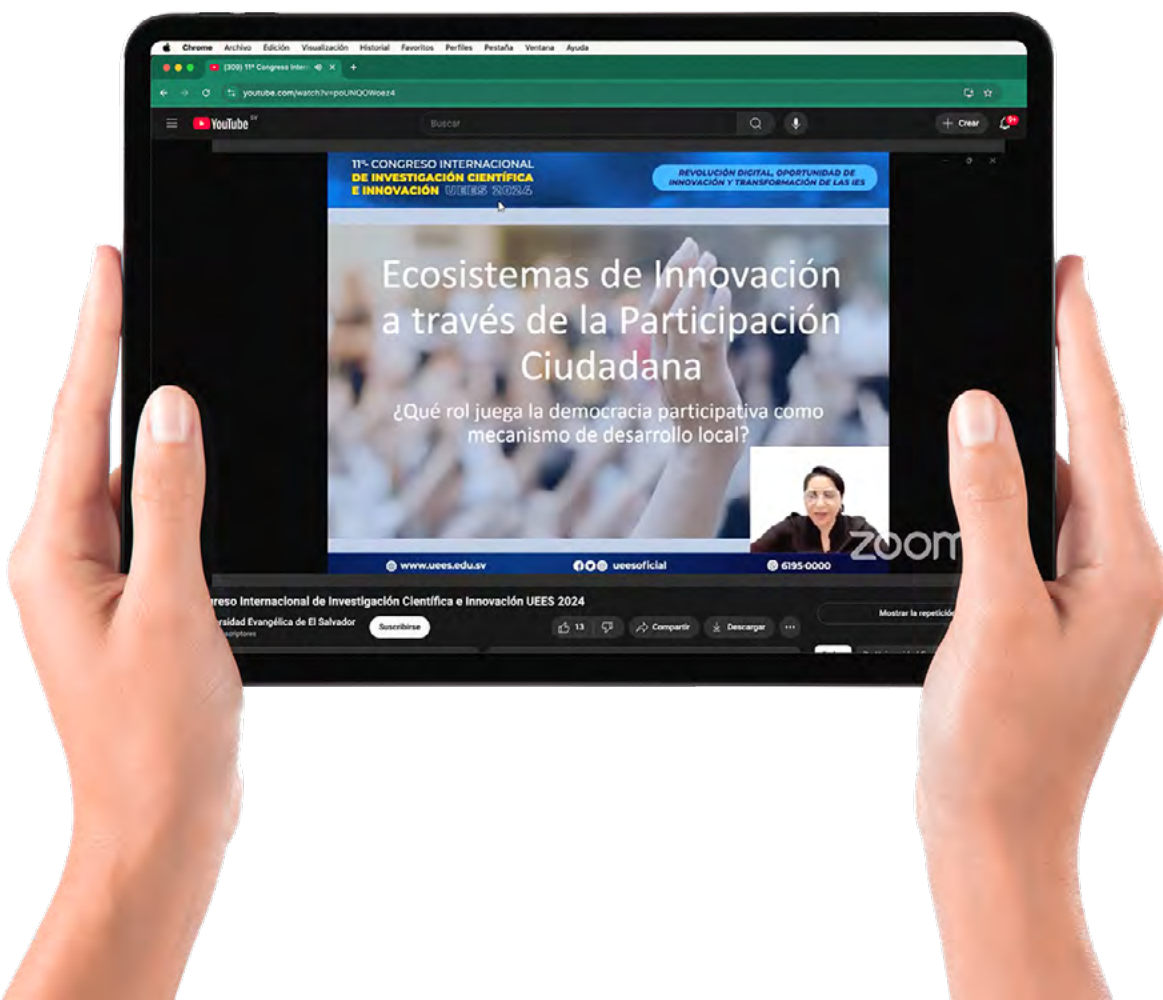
Chrome Archivo Edición Visualización Historial Favoritos Perfiles Pestaña Ventana Ayuda

(309) 11º Congreso Intern

youtube.com/watch?v=poUNQOWoez4

YouTube SV

Buscar

+ Crear

9+

11º CONGRESO INTERNACIONAL DE INVESTIGACIÓN CIENTÍFICA E INNOVACIÓN UEES 2024

REVOLUCIÓN DIGITAL, OPORTUNIDAD DE INNOVACIÓN Y TRANSFORMACIÓN DE LAS IES

Ecosistemas de Innovación a través de la Participación Ciudadana

¿Qué rol juega la democracia participativa como mecanismo de desarrollo local?

zoom

www.uees.edu.sv

ueesoficial

6195-0000

reso Internacional de Investigación Científica e Innovación UEES 2024

rsidad Evangélica de El Salvador

Suscribirse

13

Compartir

Descargar

Mostrar la repetició